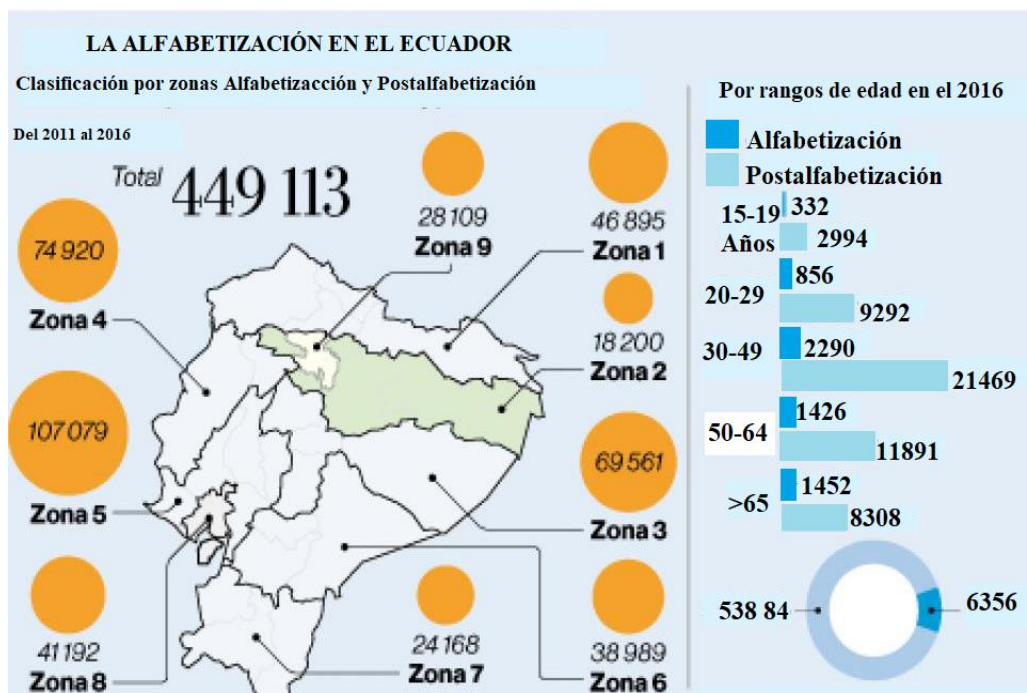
LA ALFABETIZACIÓN EN EL ECUADOR

Clasificación por zonas Alfabetizacción y Postalfabetización

Del 2011 al 2016

Total 449 113

74 920
Zona 4

107 079
Zona 5

41 192
Zona 8

28 109
Zona 9

46 895
Zona 1

18 200
Zona 2

69 561
Zona 3

24 168
Zona 7

38 989
Zona 6

Por rangos de edad en el 2016

Alfabetización
Postalfabetización

15-19 Años 332 2994
20-29 856 9292
30-49 2290 21469
50-64 1426 11891
>65 1452 8308

538 84
6356